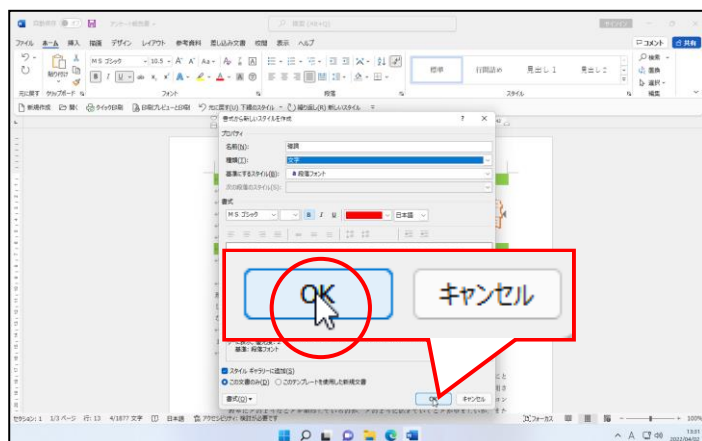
自動保存 オフ アンサー・新規書… 検索 (Alt+Q) サインイン

ファイル ホーム 挿入 描画 デザイン レイアウト 参考資料 差し込み文書 校閲 表示 ヘルプ コメント 共有

MS ゴシック 10.5 A A Aa

貼り付け B I U ab x₂ x² A A A

元に戻す クリップボード フォント 段落 スタイル 編集

標準 行間詰め 見出し 1 見出し 2

検索 置換 選択

新規作成 開く クイック印刷 印刷プレビューと印刷 元に戻す(U) 下線のスタイル 繰り返し(R) 新しいスタイル

書式から新しいスタイルを作成 ? ×

プロパティ

名前(N): 強調

種類(T): 文字

基準にするスタイル(B): a 段落フォント

次の段落のスタイル(S):

書式

MS ゴシック B I U 日本語

OK キャンセル

基準: 段落フォント

スタイル ギャラリーに追加(S)

この文書のみ(D) このテンプレートを使用した新規文書

書式(O) OK キャンセル

セクション: 1 1/3 ページ 行: 13 4/1877 文字 日本語 アクセシビリティ: 検討が必要です フォーカス 100%

13:01 2022/04/02